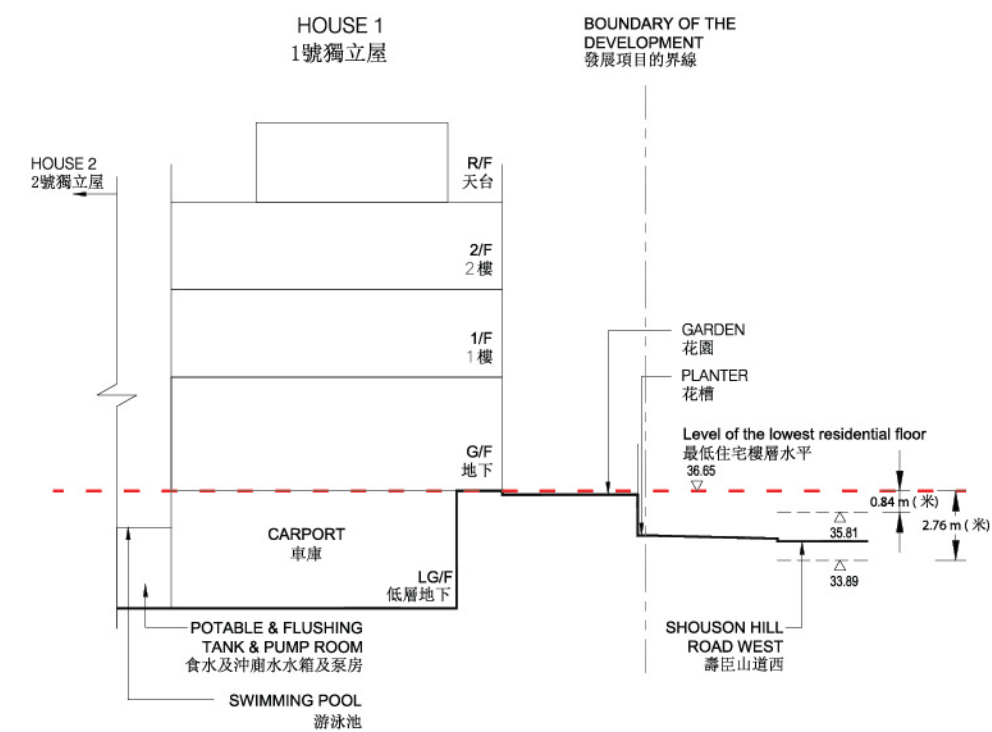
HOUSE 1
1號獨立屋

BOUNDARY OF THE DEVELOPMENT
發展項目的界線

HOUSE 2
2號獨立屋

R/F
天台

2/F
2樓

1/F
1樓

G/F
地下

GARDEN
花園

PLANTER
花槽

Level of the lowest residential floor
最低住宅樓層水平
36.65

0.84 m (米)

2.76 m (米)

35.81

33.89

CARPORT
車庫

LG/F
低層地下

POTABLE & FLUSHING TANK & PUMP ROOM
食水及沖廁水水箱及泵房

SWIMMING POOL
游泳池

SHOUSON HILL ROAD WEST
壽臣山道西